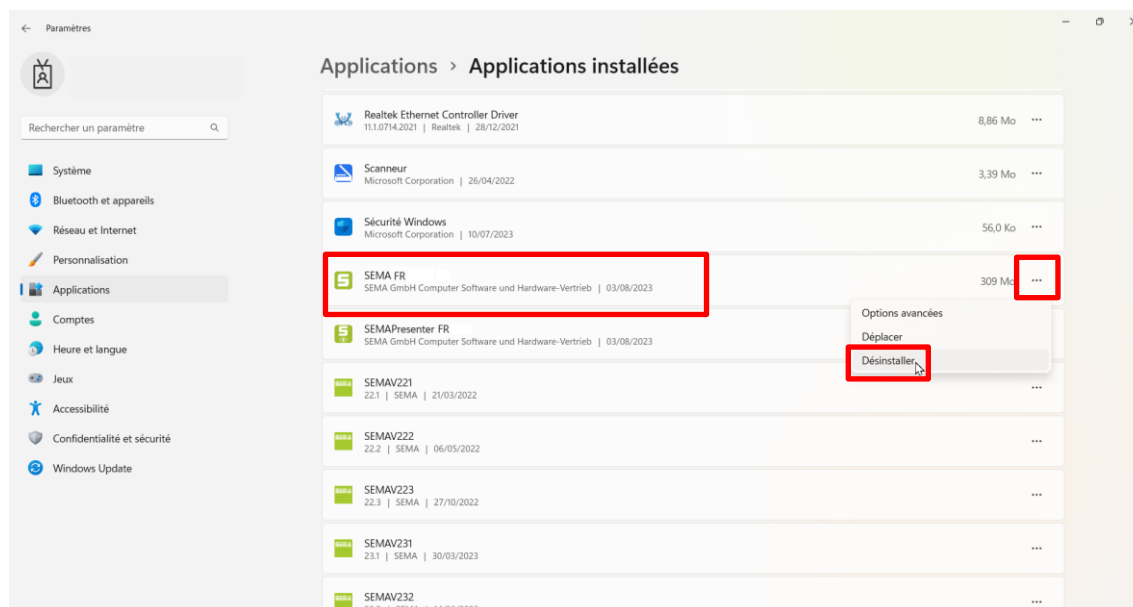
Paramètres

Rechercher un paramètre

Système
Bluetooth et appareils
Réseau et Internet
Personnalisation
Applications
Comptes
Heure et langue
Jeux
Accessibilité
Confidentialité et sécurité
Windows Update

Applications > Applications installées

Realtek Ethernet Controller Driver
11.1.0714.2021 | Realtek | 28/12/2021
8,86 Mo ···

Scanneur
Microsoft Corporation | 26/04/2022
3,39 Mo ···

Sécurité Windows
Microsoft Corporation | 10/07/2023
56,0 Ko ···

SEMA FR
SEMA GmbH Computer Software und Hardware-Vertrieb | 03/08/2023
309 Mo ···

Options avancées
Déplacer
Désinstaller

SEMAPresenter FR
SEMA GmbH Computer Software und Hardware-Vertrieb | 03/08/2023

SEMAV221
22.1 | SEMA | 21/03/2022
···

SEMAV222
22.2 | SEMA | 06/05/2022
···

SEMAV223
22.3 | SEMA | 27/10/2022
···

SEMAV231
23.1 | SEMA | 30/03/2023
···

SEMAV232
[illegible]
···